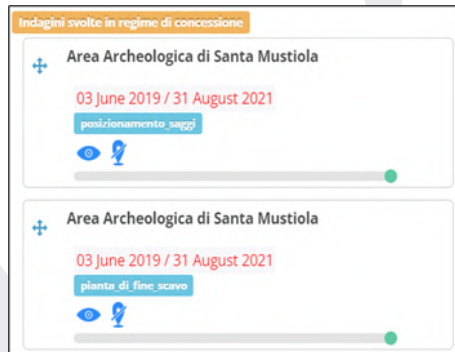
Indagini svolte in regime di concessione

Area Archeologica di Santa Mustiola

03 June 2019 / 31 August 2021

posizionamento_saggi

Area Archeologica di Santa Mustiola

03 June 2019 / 31 August 2021

pianta_di_fine_scavo